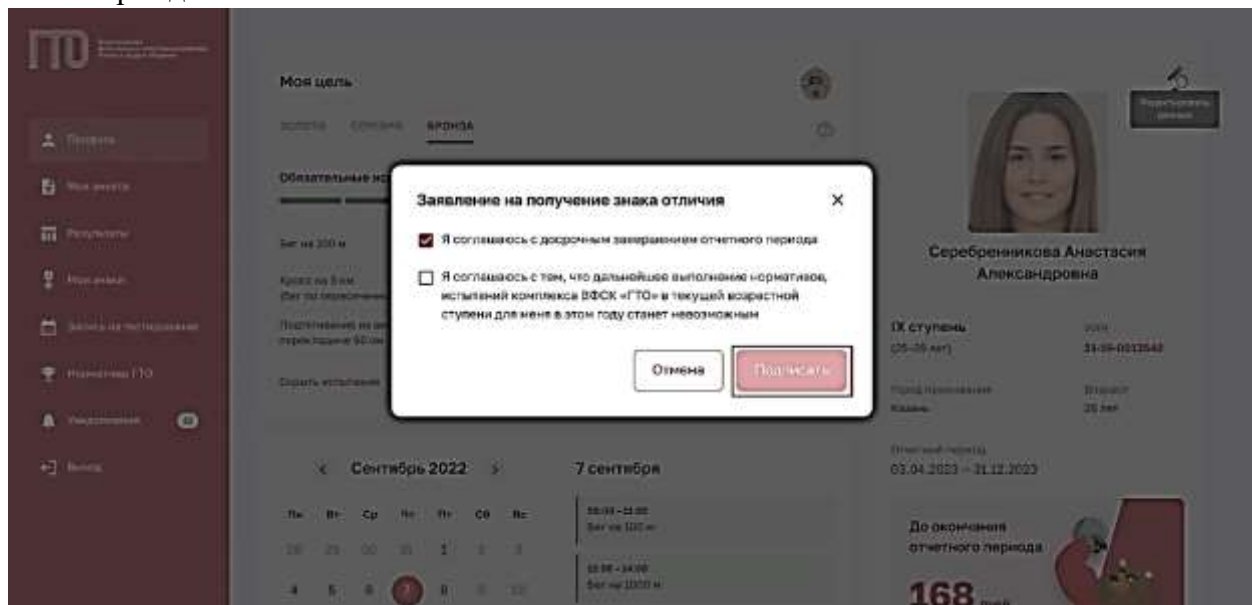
ГТО

Профиль
Моя анкета
Результаты
Мои знаки
Запись на тестирование
Нормативы ГТО
Уведомления
Выход

Моя цель
ЗОЛОТО СЕРЕБРО БРОНЗА

Обязательные ис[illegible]

Бег на 100 м
Кросс на 3 км
Подтягивание из ви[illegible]
Скрыть испытания

Заявление на получение знака отличия

Я соглашаюсь с досрочным завершением отчетного периода

Я соглашаюсь с тем, что дальнейшее выполнение нормативов, испытаний комплекса ВФСК «ГТО» в текущей возрастной ступени для меня в этом году станет невозможным

Отмена
Подписать

Редактировать данные

Серебренникова Анастасия Александровна

IX ступень
(25-29 лет)
УИН
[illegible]
Город проживания
Казань
Возраст
25 лет
Отчетный период
03.04.2023 – 31.12.2023

До окончания отчетного периода
168

Сентябрь 2022
Пн Вт Ср Чт Пт Сб Вс
28 29 30 31 1 2 3
4 5 6 7 8 9 10

7 сентября
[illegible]
Бег на 100 м
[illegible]
Бег на 1000 м